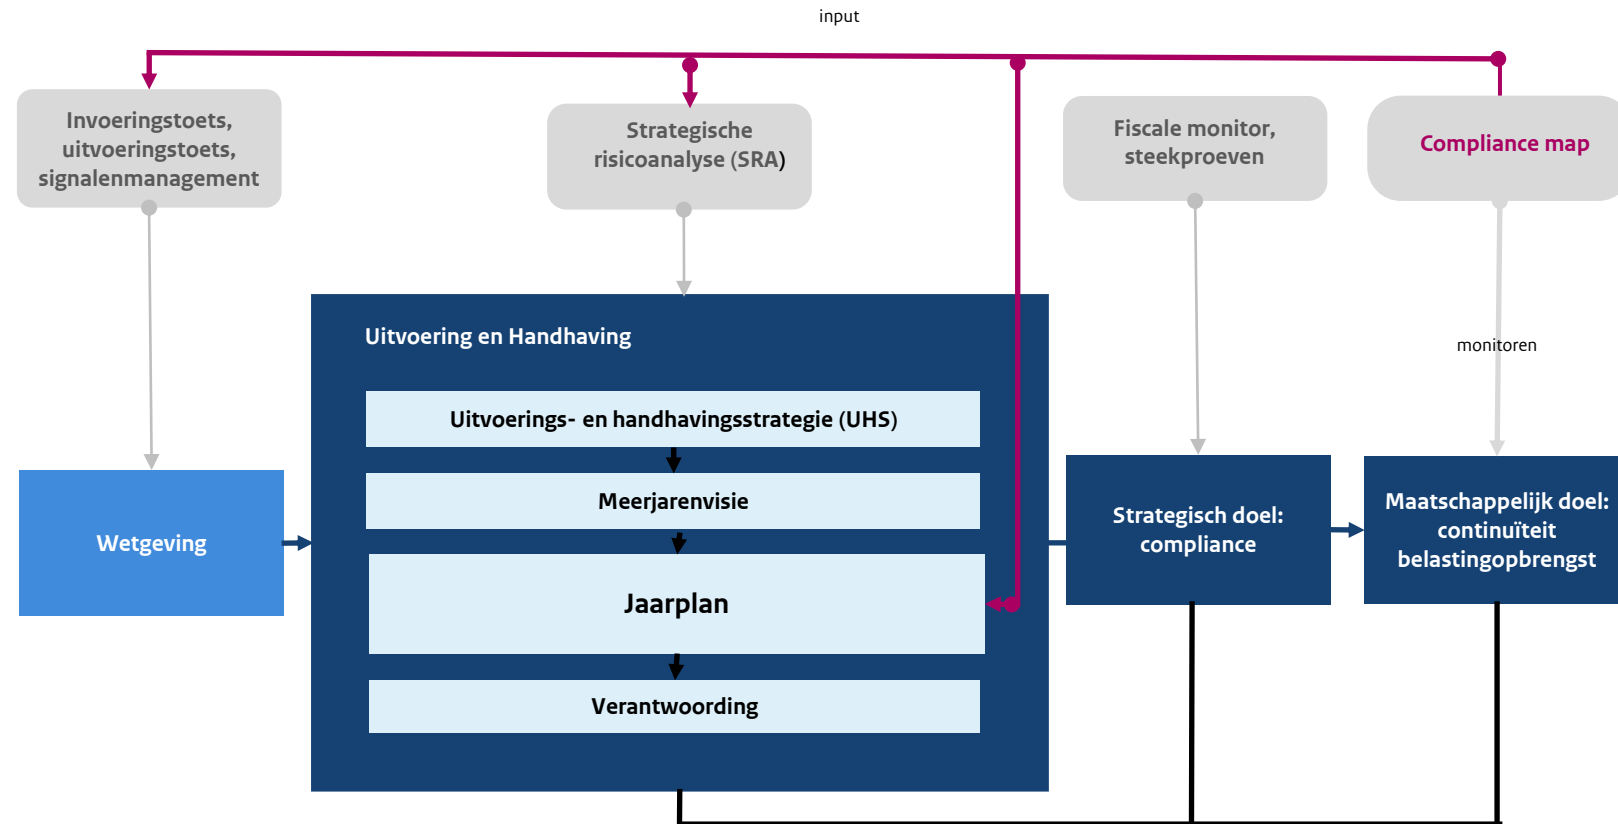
input

Invoeringstoets, uitvoeringstoets, signalenmanagement

Strategische risicoanalyse (SRA)

Fiscale monitor, steekproeven

Compliance map

Uitvoering en Handhaving

Uitvoerings- en handhavingsstrategie (UHS)

Meerjarenvisie

Jaarplan

Verantwoording

Wetgeving

monitoren

Strategisch doel: compliance

Maatschappelijk doel: continuïteit belastingopbrengst